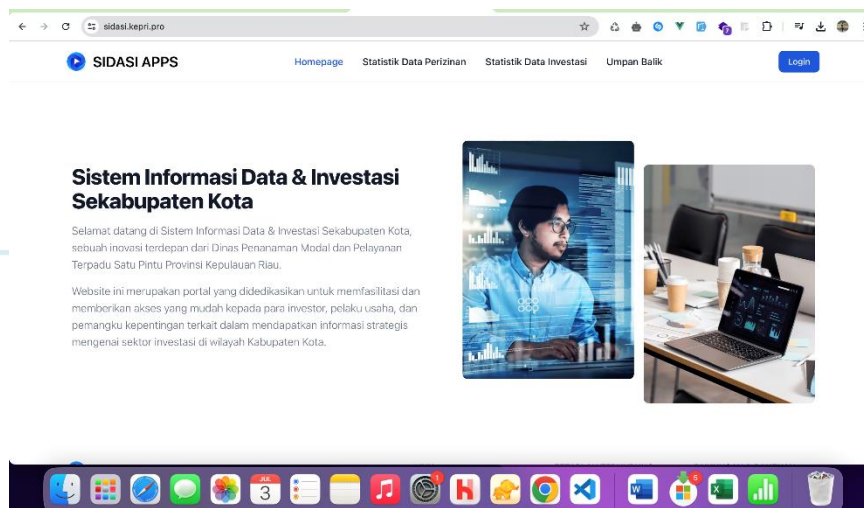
sidasi.kepri.pro

SIDASI APPS

Homepage   Statistik Data Perizinan   Statistik Data Investasi   Umpan Balik

Login

Sistem Informasi Data & Investasi Sekabupaten Kota

Selamat datang di Sistem Informasi Data & Investasi Sekabupaten Kota, sebuah inovasi terdepan dari Dinas Penanaman Modal dan Pelayanan Terpadu Satu Pintu Provinsi Kepulauan Riau.

Website ini merupakan portal yang didedikasikan untuk memfasilitasi dan memberikan akses yang mudah kepada para investor, pelaku usaha, dan pemangku kepentingan terkait dalam mendapatkan informasi strategis mengenai sektor investasi di wilayah Kabupaten Kota.

JUL
3
1
5